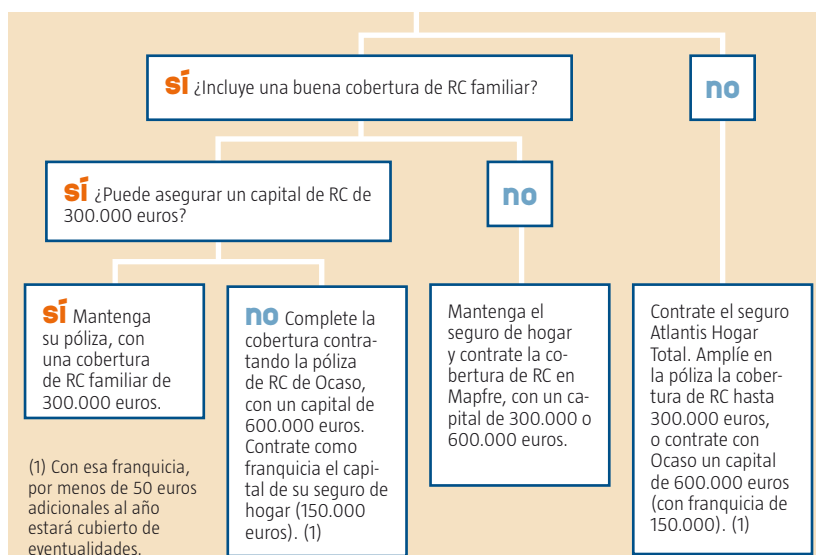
sí ¿Incluye una buena cobertura de RC familiar?

no

sí ¿Puede asegurar un capital de RC de 300.000 euros?

no

sí Mantenga su póliza, con una cobertura de RC familiar de 300.000 euros.

no Complete la cobertura contratando la póliza de RC de Ocaso, con un capital de 600.000 euros. Contrate como franquicia el capital de su seguro de hogar (150.000 euros). (1)

Mantenga el seguro de hogar y contrate la cobertura de RC en Mapfre, con un capital de 300.000 o 600.000 euros.

Contrate el seguro Atlantis Hogar Total. Amplíe en la póliza la cobertura de RC hasta 300.000 euros, o contrate con Ocaso un capital de 600.000 euros (con franquicia de 150.000). (1)

(1) Con esa franquicia, por menos de 50 euros adicionales al año estará cubierto de eventualidades.